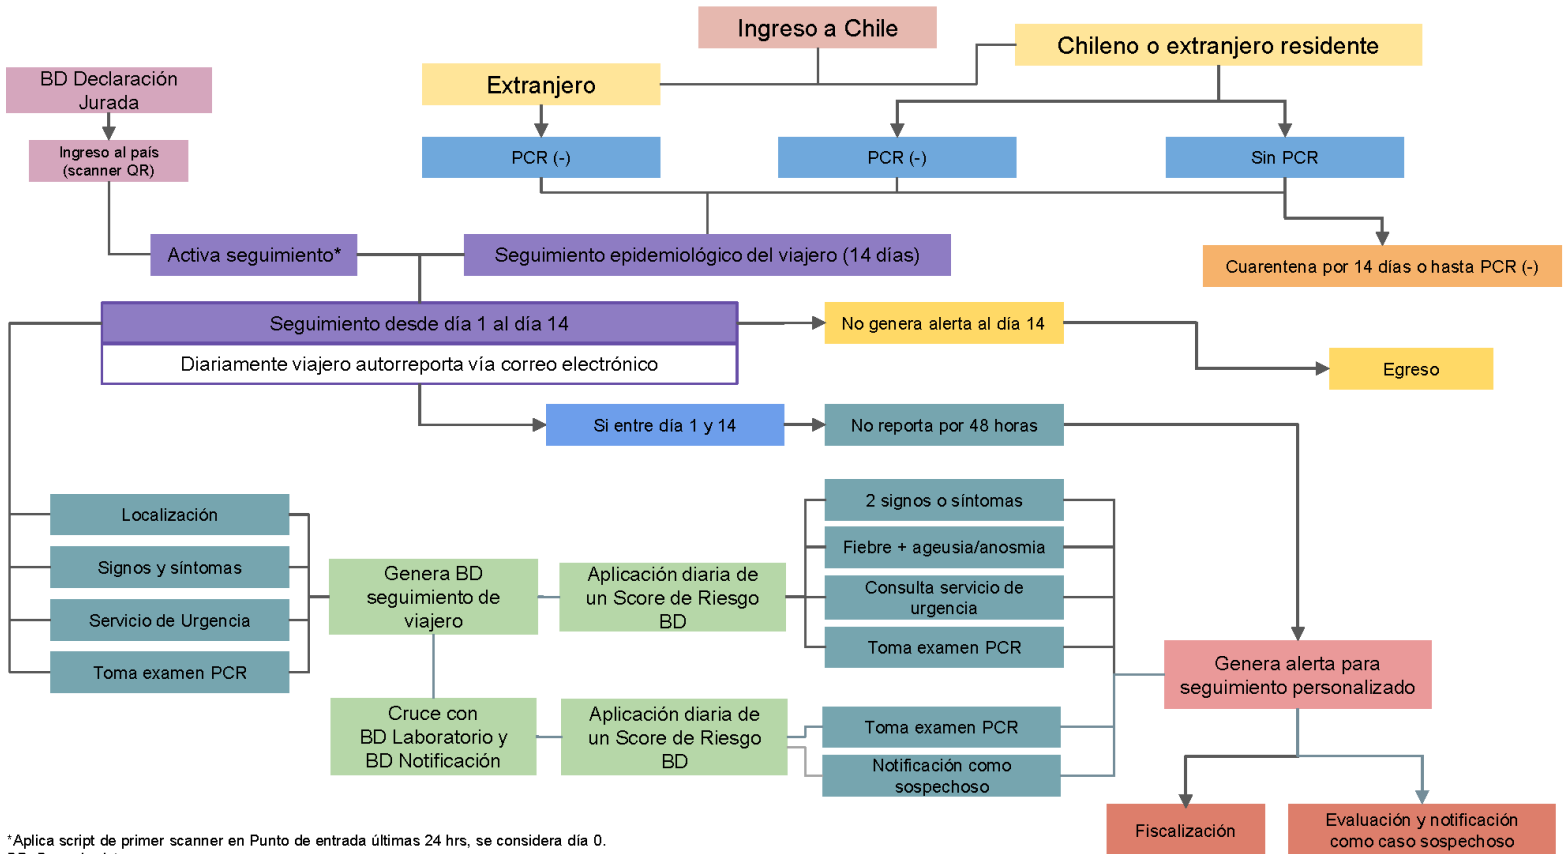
Ingreso a Chile

Extranjero

Chileno o extranjero residente

BD Declaración Jurada

Ingreso al país (scanner QR)

PCR (-)

PCR (-)

Sin PCR

Activa seguimiento*

Seguimiento epidemiológico del viajero (14 días)

Cuarentena por 14 días o hasta PCR (-)

Seguimiento desde día 1 al día 14

Diariamente viajero autorreporta vía correo electrónico

No genera alerta al día 14

Egreso

Si entre día 1 y 14

No reporta por 48 horas

Localización

Signos y síntomas

Servicio de Urgencia

Toma examen PCR

Genera BD seguimiento de viajero

Aplicación diaria de un Score de Riesgo BD

2 signos o síntomas

Fiebre + ageusia/anosmia

Consulta servicio de urgencia

Toma examen PCR

Genera alerta para seguimiento personalizado

Cruce con BD Laboratorio y BD Notificación

Aplicación diaria de un Score de Riesgo BD

Toma examen PCR

Notificación como sospechoso

Fiscalización

Evaluación y notificación como caso sospechoso

*Aplica script de primer scanner en Punto de entrada últimas 24 hrs, se considera día 0.